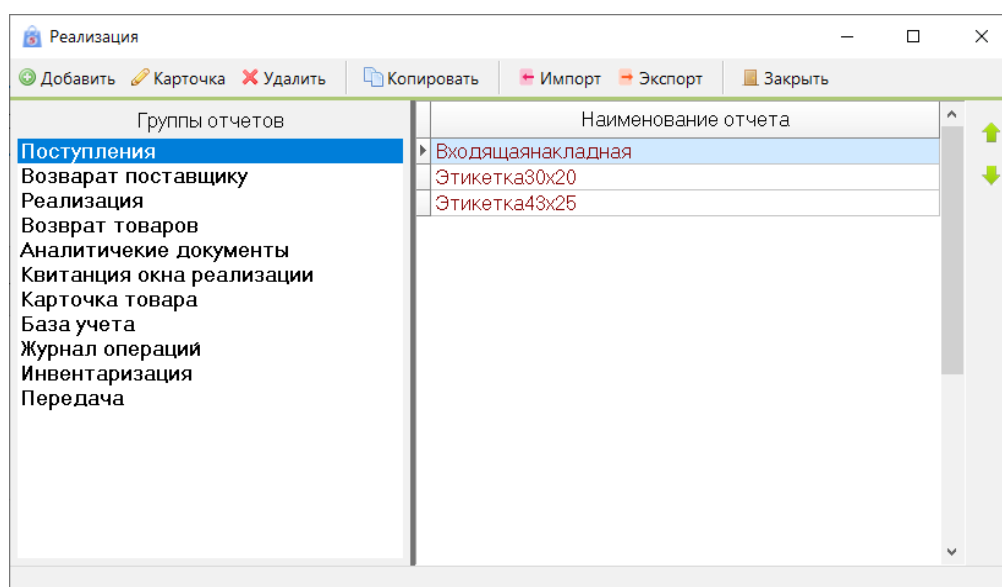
Реализация

Добавить Карточка Удалить Копировать Импорт Экспорт Закрыть

Группы отчетов

Поступления
Возварат поставщику
Реализация
Возврат товаров
Аналитичекие документы
Квитанция окна реализации
Карточка товара
База учета
Журнал операций
Инвентаризация
Передача

| Наименование отчета |
|---|
| Входящаянакладная |
| Этикетка30х20 |
| Этикетка43х25 |